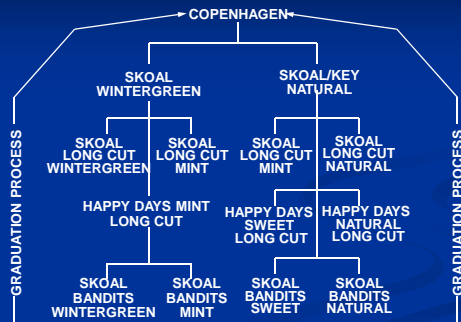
COPENHAGEN

SKOAL WINTERGREEN

SKOAL/KEY NATURAL

GRADUATION PROCESS

SKOAL LONG CUT WINTERGREEN

SKOAL LONG CUT MINT

SKOAL LONG CUT MINT

SKOAL LONG CUT NATURAL

GRADUATION PROCESS

HAPPY DAYS MINT LONG CUT

HAPPY DAYS SWEET LONG CUT

HAPPY DAYS NATURAL LONG CUT

SKOAL BANDITS WINTERGREEN

SKOAL BANDITS MINT

SKOAL BANDITS SWEET

SKOAL BANDITS NATURAL